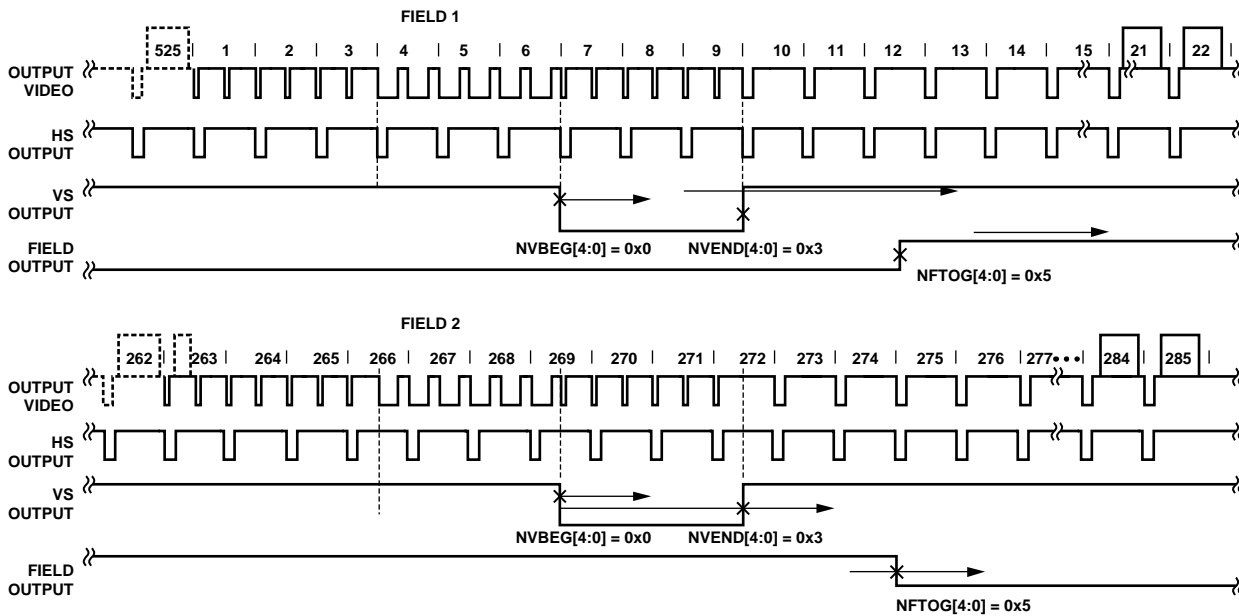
FIELD 1

525 1 2 3 4 5 6 7 8 9 10 11 12 13 14 15 21 22

OUTPUT VIDEO

HS OUTPUT

VS OUTPUT

FIELD OUTPUT

NVBEG[4:0] = 0x0

NVEND[4:0] = 0x3

NFTOG[4:0] = 0x5

FIELD 2

262 263 264 265 266 267 268 269 270 271 272 273 274 275 276 277 284 285

OUTPUT VIDEO

HS OUTPUT

VS OUTPUT

FIELD OUTPUT

NVBEG[4:0] = 0x0

NVEND[4:0] = 0x3

NFTOG[4:0] = 0x5